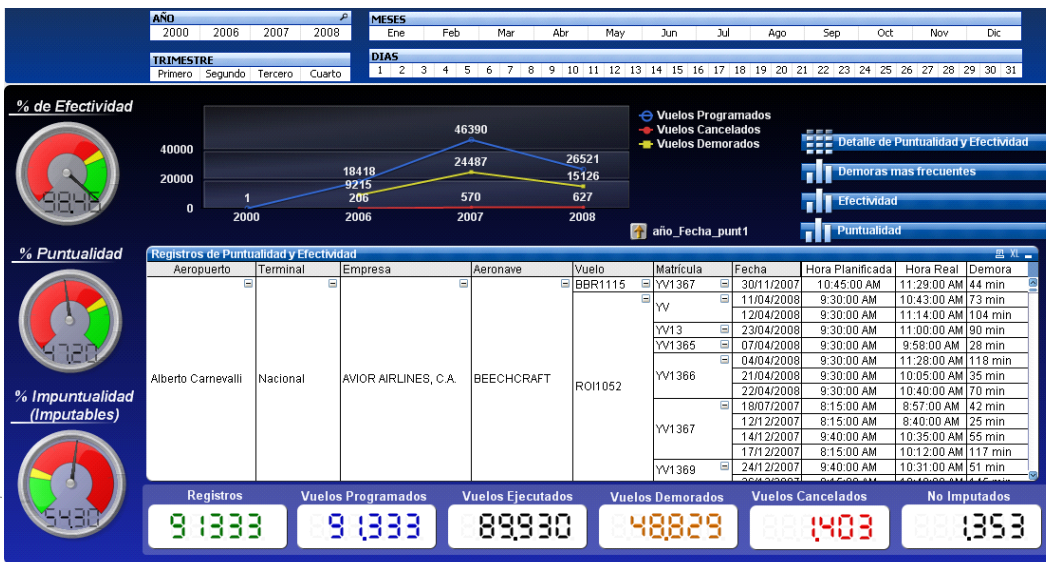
AÑO
2000 2006 2007 2008

TRIMESTRE
Primero Segundo Tercero Cuarto

MESES
Ene Feb Mar Abr May Jun Jul Ago Sep Oct Nov Dic

DIAS
1 2 3 4 5 6 7 8 9 10 11 12 13 14 15 16 17 18 19 20 21 22 23 24 25 26 27 28 29 30 31

% de Efectividad
98.48

% Puntualidad
47.20

% Impuntualidad (Imputables)
54.30

40000
20000
0
2000 2006 2007 2008
1
18418
9215
206
46390
24487
570
26521
15126
627

Vuelos Programados
Vuelos Cancelados
Vuelos Demorados

año_Fecha_punt1

Detalle de Puntualidad y Efectividad
Demoras mas frecuentes
Efectividad
Puntualidad

Registros de Puntualidad y Efectividad

| Aeropuerto | Terminal | Empresa | Aeronave | Vuelo | Matrícula | Fecha | Hora Planificada | Hora Real | Demora |
|---|---|---|---|---|---|---|---|---|---|
| Alberto Carnevalli | Nacional | AVIOR AIRLINES, C.A. | BEECHCRAFT | BBR1115 | YV1367 | 30/11/2007 | 10:45:00 AM | 11:29:00 AM | 44 min |
| | | | | ROI1052 | YV | 11/04/2008 | 9:30:00 AM | 10:43:00 AM | 73 min |
| | | | | | | 12/04/2008 | 9:30:00 AM | 11:14:00 AM | 104 min |
| | | | | | YV13 | 23/04/2008 | 9:30:00 AM | 11:00:00 AM | 90 min |
| | | | | | YV1365 | 07/04/2008 | 9:30:00 AM | 9:58:00 AM | 28 min |
| | | | | | YV1366 | 04/04/2008 | 9:30:00 AM | 11:28:00 AM | 118 min |
| | | | | | | 21/04/2008 | 9:30:00 AM | 10:05:00 AM | 35 min |
| | | | | | | 22/04/2008 | 9:30:00 AM | 10:40:00 AM | 70 min |
| | | | | | YV1367 | 18/07/2007 | 8:15:00 AM | 8:57:00 AM | 42 min |
| | | | | | | 12/12/2007 | 8:15:00 AM | 8:40:00 AM | 25 min |
| | | | | | | 14/12/2007 | 9:40:00 AM | 10:35:00 AM | 55 min |
| | | | | | | 17/12/2007 | 8:15:00 AM | 10:12:00 AM | 117 min |
| | | | | | YV1369 | 24/12/2007 | 9:40:00 AM | 10:31:00 AM | 51 min |

Registros
91333
Vuelos Programados
91333
Vuelos Ejecutados
89930
Vuelos Demorados
48829
Vuelos Cancelados
1403
No Imputados
1353